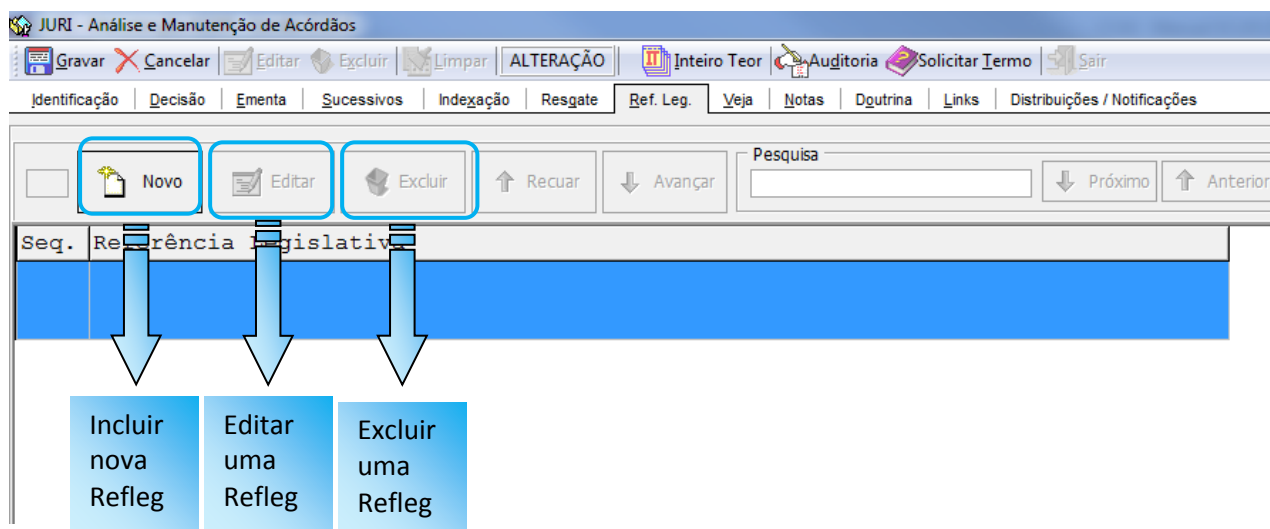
JURI - Análise e Manutenção de Acórdãos

Gravar Cancelar Editar Excluir Limpar ALTERAÇÃO Inteiro Teor Auditoria Solicitar Termo Sair

Identificação | Decisão | Ementa | Sucessivos | Indexação | Resgate | Ref. Leg. | Veja | Notas | Doutrina | Links | Distribuições / Notificações

Novo Editar Excluir Recuar Avançar Pesquisa Próximo Anterior

| Seq. | Referência Legislativa |
|---|---|
| | |

Incluir nova Refleg

Editar uma Refleg

Excluir uma Refleg